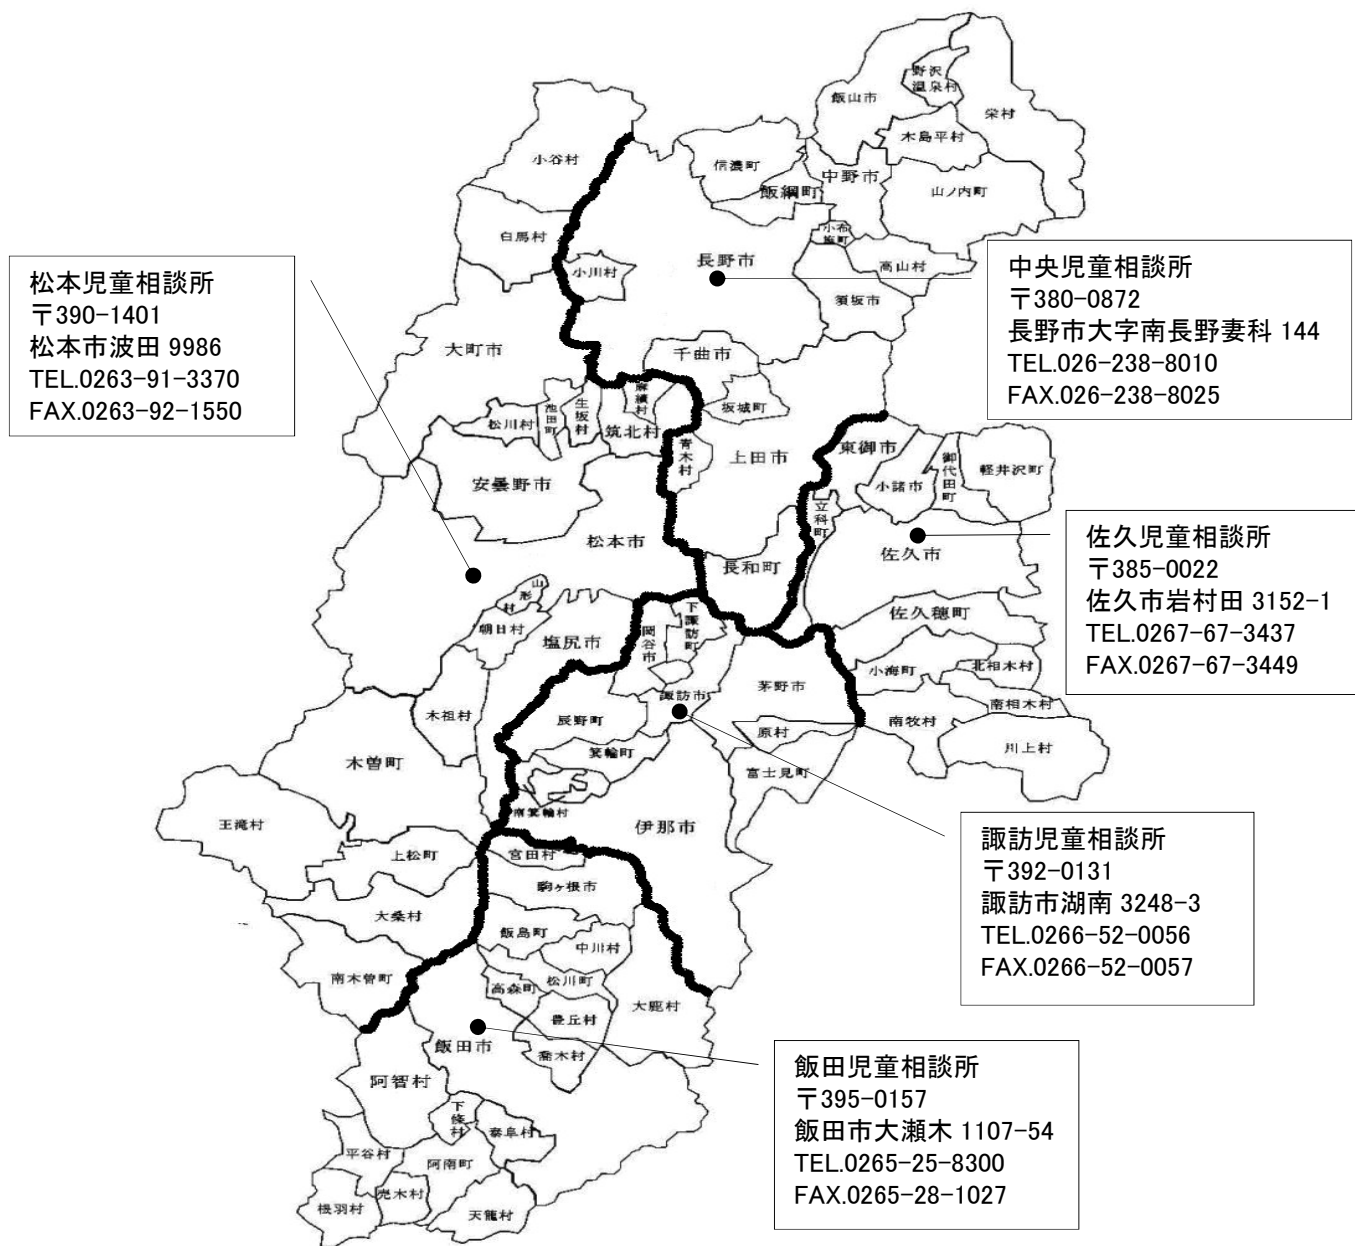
松本児童相談所
〒390-1401
松本市波田 9986
TEL.0263-91-3370
FAX.0263-92-1550

中央児童相談所
〒380-0872
長野市大字南長野妻科 144
TEL.026-238-8010
FAX.026-238-8025

佐久児童相談所
〒385-0022
佐久市岩村田 3152-1
TEL.0267-67-3437
FAX.0267-67-3449

諏訪児童相談所
〒392-0131
諏訪市湖南 3248-3
TEL.0266-52-0056
FAX.0266-52-0057

飯田児童相談所
〒395-0157
飯田市大瀬木 1107-54
TEL.0265-25-8300
FAX.0265-28-1027

野沢温泉村
飯山市
栄村
木島平村
小谷村
信濃町
中野市
飯綱町
山ノ内町
小布施町
白馬村
高山村
小川村
長野市
須坂市
大町市
千曲市
麻績村
坂城町
生坂村
池田町
松川村
筑北村
青木村
上田市
東御市
御代田町
軽井沢町
小諸市
安曇野市
立科町
松本市
長和町
佐久市
山形村
朝日村
下諏訪町
佐久穂町
塩尻市
岡谷市
茅野市
小海町
北相木村
諏訪市
南相木村
木祖村
辰野町
南牧村
原村
箕輪町
木曽町
川上村
富士見町
南箕輪村
王滝村
伊那市
上松町
宮田村
駒ヶ根市
大桑村
飯島町
中川村
南木曽町
松川町
高森町
大鹿村
豊丘村
飯田市
喬木村
阿智村
下條村
泰阜村
平谷村
阿南町
売木村
根羽村
天龍村